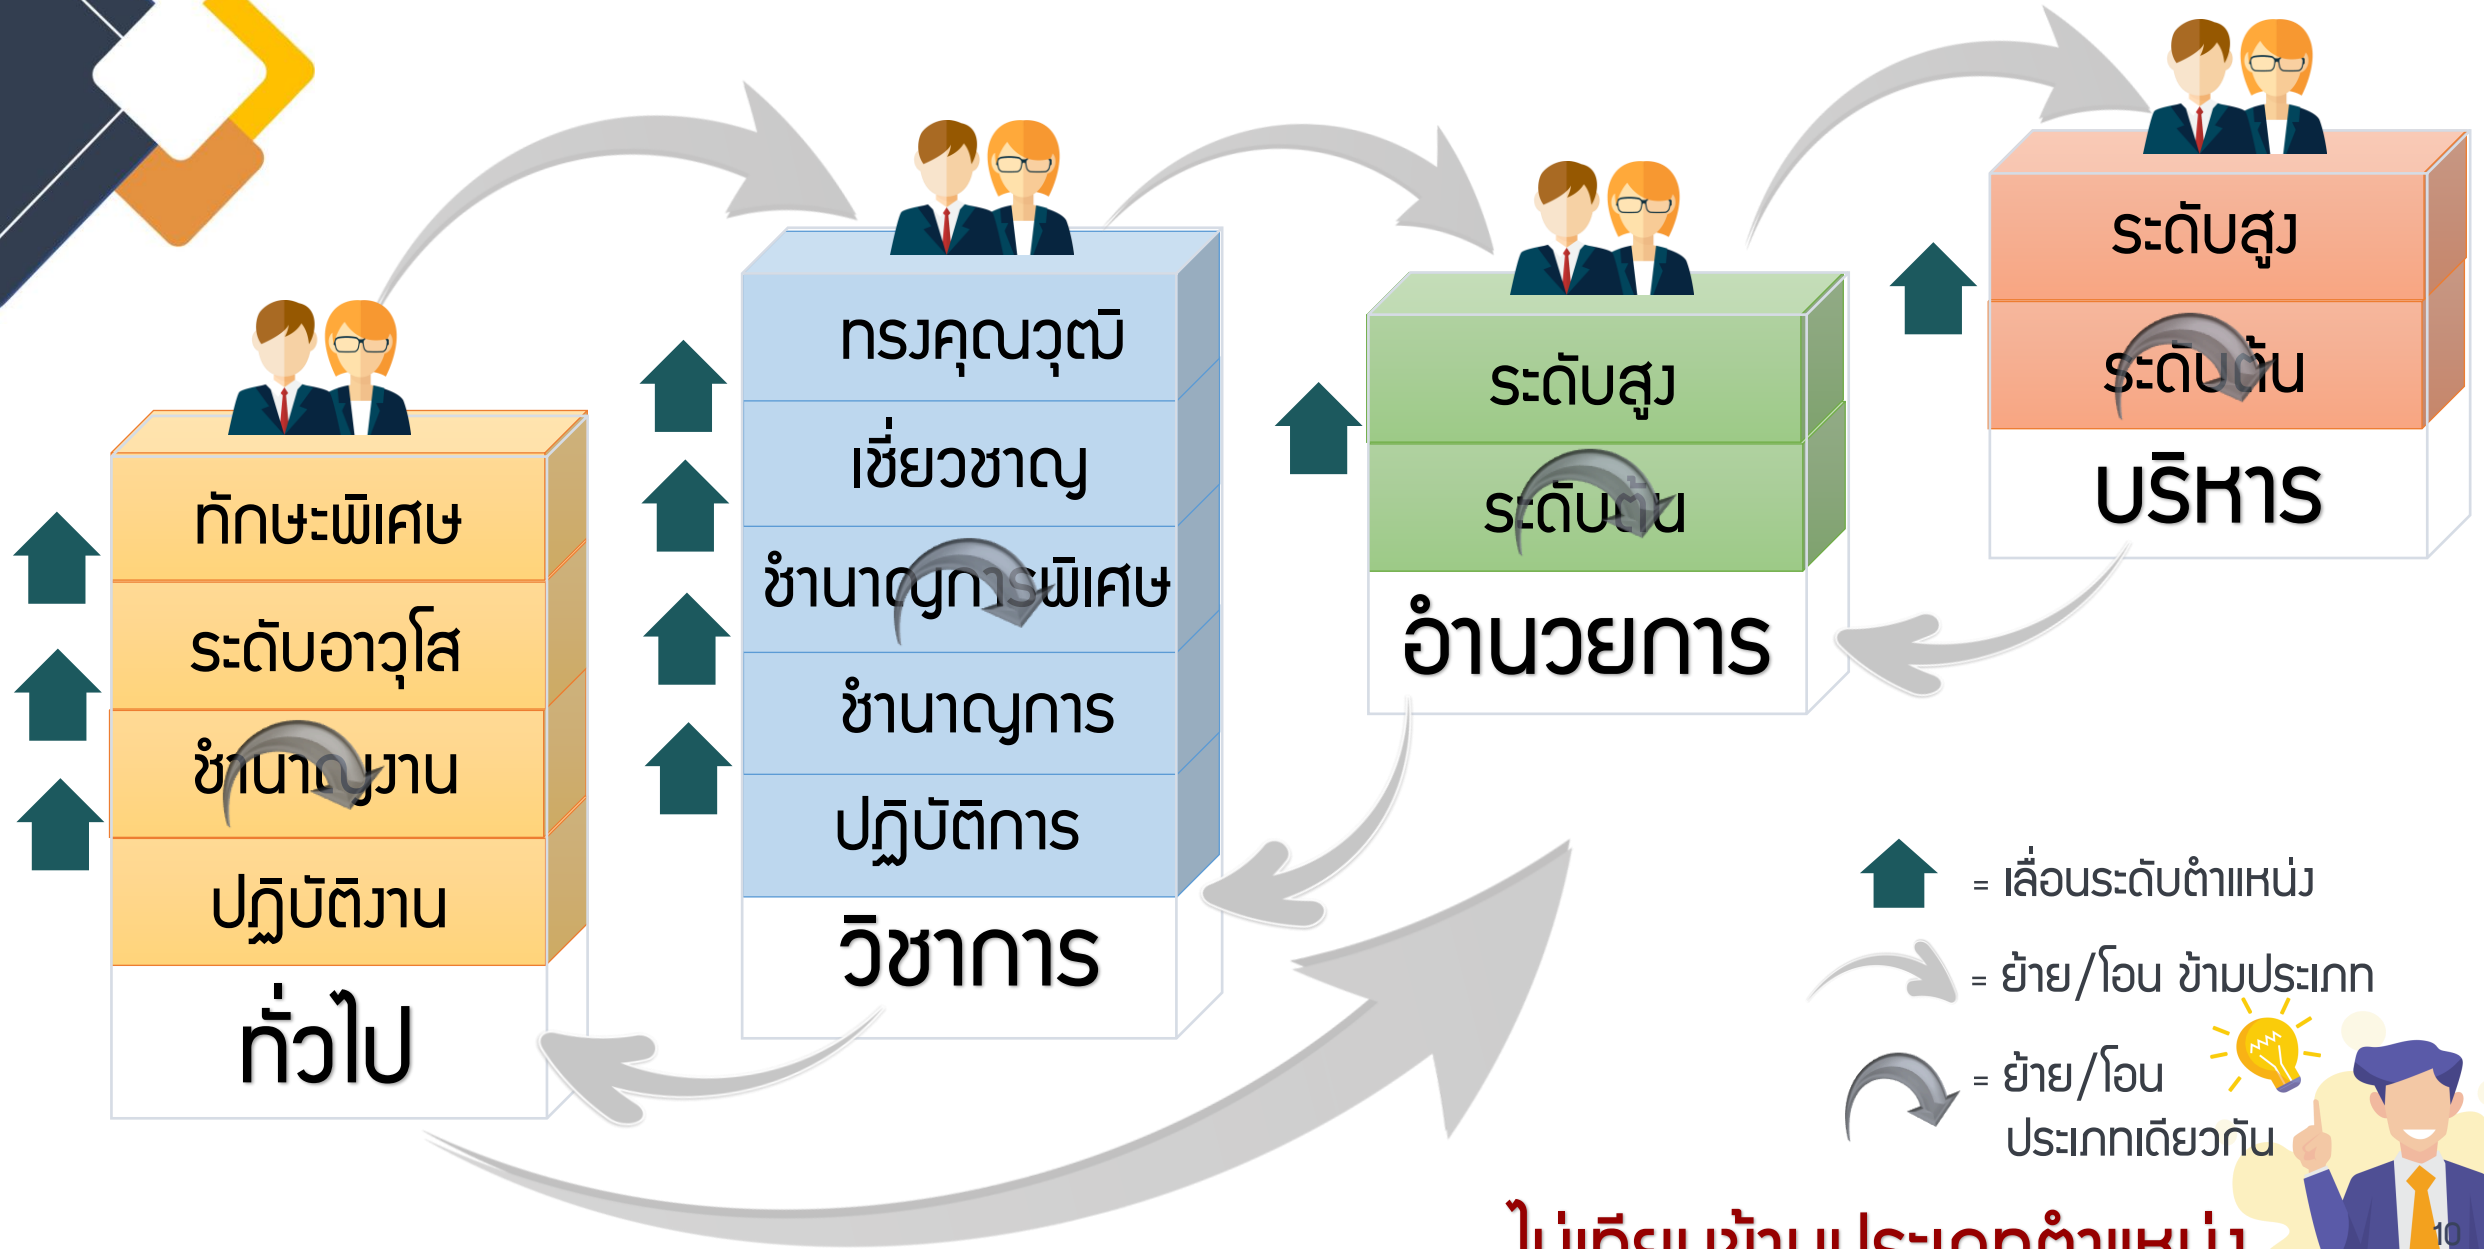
ทักษะพิเศษ
ระดับอาวุโส
ชำนาญงาน
ปฏิบัติงาน
ทั่วไป

ทรงคุณวุฒิ
เชี่ยวชาญ
ชำนาญการพิเศษ
ชำนาญการ
ปฏิบัติการ
วิชาการ

ระดับสูง
ระดับต้น
อำนวยการ

ระดับสูง
ระดับต้น
บริหาร

= เลื่อนระดับตำแหน่ง
= ย้าย/โอน ข้ามประเภท
= ย้าย/โอน ประเภทเดียวกัน

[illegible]

10